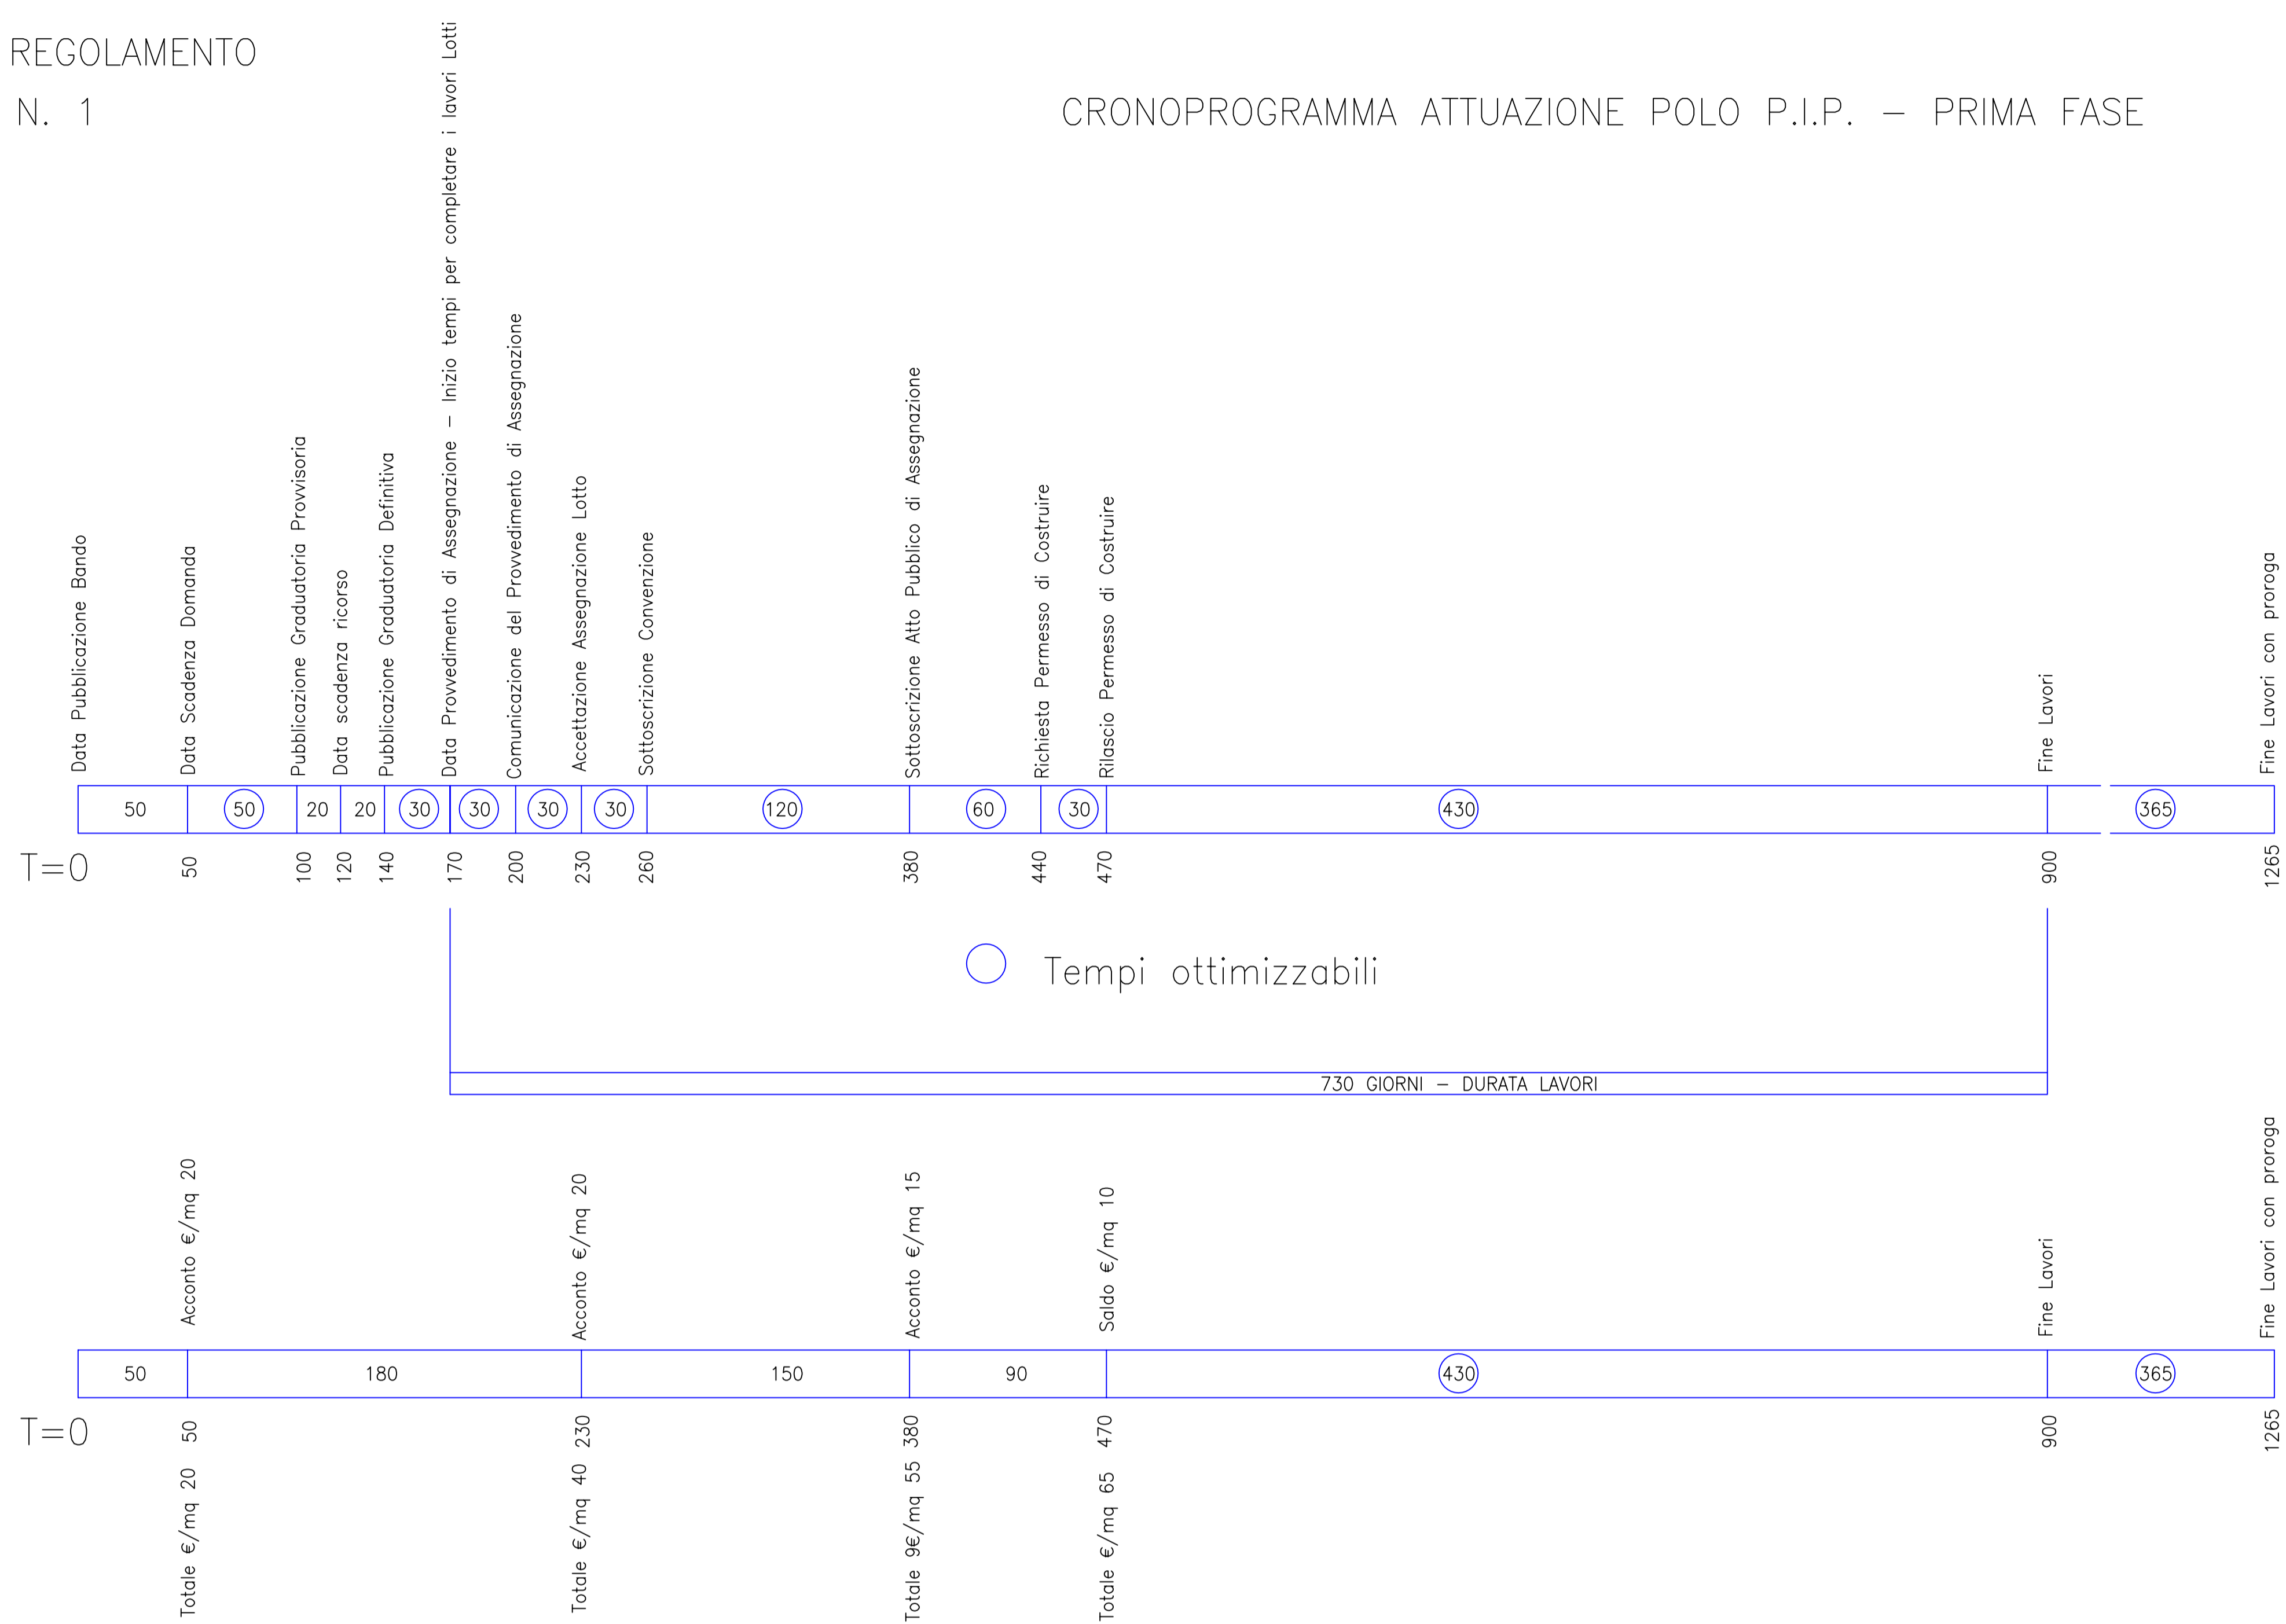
REGOLAMENTO
N. 1

CRONOPROGRAMMA ATTUAZIONE POLO P.I.P. – PRIMA FASE

Data Pubblicazione Bando
Data Scadenza Domanda
Pubblicazione Graduatoria Provvisoria
Data scadenza ricorso
Pubblicazione Graduatoria Definitiva
Data Provvedimento di Assegnazione – Inizio tempi per completare i lavori Lotti
Comunicazione del Provvedimento di Assegnazione
Accettazione Assegnazione Lotto
Sottoscrizione Convenzione
Sottoscrizione Atto Pubblico di Assegnazione
Richiesta Permesso di Costruire
Rilascio Permesso di Costruire
Fine Lavori
Fine Lavori con proroga

| 50 | 50 | 20 | 20 | 30 | 30 | 30 | 30 | 120 | 60 | 30 | 430 | 365 |

T=0 50 100 120 140 170 200 230 260 380 440 470 900 1265

Tempi ottimizzabili

730 GIORNI – DURATA LAVORI

Acconto €/mq 20
Acconto €/mq 20
Acconto €/mq 15
Saldo €/mq 10
Fine Lavori
Fine Lavori con proroga

| 50 | 180 | 150 | 90 | 430 | 365 |

T=0 50 230 380 470 900 1265

Totale €/mq 20
Totale €/mq 40
Totale 9€/mq 55
Totale €/mq 65